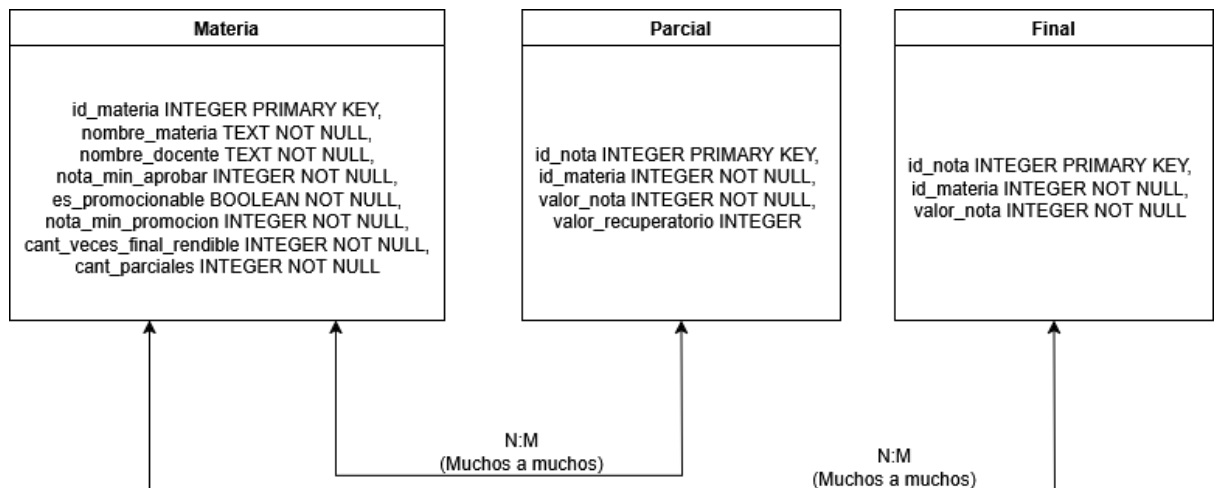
Materia

id_materia INTEGER PRIMARY KEY,
nombre_materia TEXT NOT NULL,
nombre_docente TEXT NOT NULL,
nota_min_aprobar INTEGER NOT NULL,
es_promocionable BOOLEAN NOT NULL,
nota_min_promocion INTEGER NOT NULL,
cant_veces_final_rendible INTEGER NOT NULL,
cant_parciales INTEGER NOT NULL

Parcial

id_nota INTEGER PRIMARY KEY,
id_materia INTEGER NOT NULL,
valor_nota INTEGER NOT NULL,
valor_recuperatorio INTEGER

Final

id_nota INTEGER PRIMARY KEY,
id_materia INTEGER NOT NULL,
valor_nota INTEGER NOT NULL

N:M
(Muchos a muchos)

N:M
(Muchos a muchos)